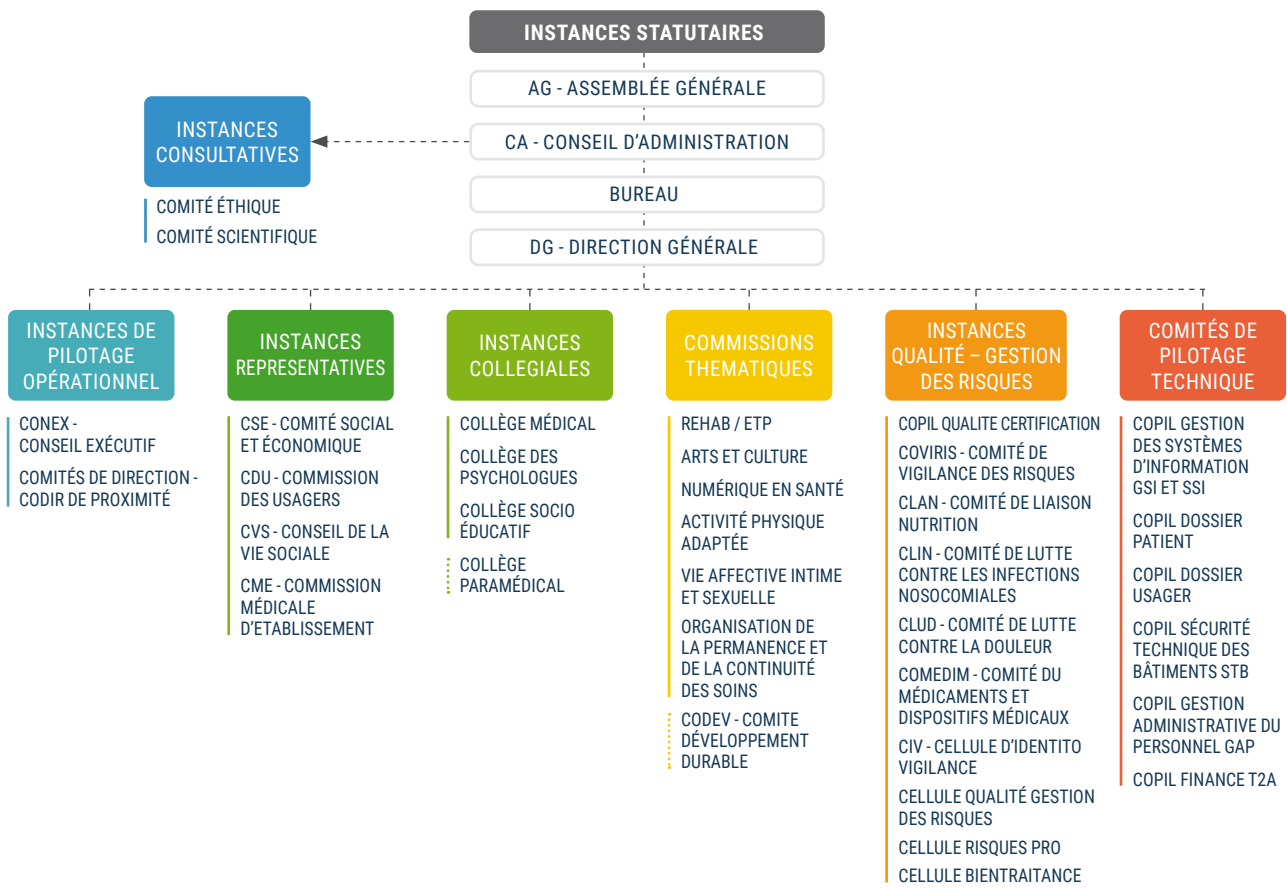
INSTANCES STATUTAIRES

AG - ASSEMBLÉE GÉNÉRALE

CA - CONSEIL D'ADMINISTRATION

BUREAU

DG - DIRECTION GÉNÉRALE

INSTANCES CONSULTATIVES

COMITÉ ÉTHIQUE

COMITÉ SCIENTIFIQUE

INSTANCES DE PILOTAGE OPÉRATIONNEL

CONEX - CONSEIL EXÉCUTIF

COMITÉS DE DIRECTION - CODIR DE PROXIMITÉ

INSTANCES REPRESENTATIVES

CSE - COMITÉ SOCIAL ET ÉCONOMIQUE

CDU - COMMISSION DES USAGERS

CVS - CONSEIL DE LA VIE SOCIALE

CME - COMMISSION MÉDICALE D'ETABLISSEMENT

INSTANCES COLLEGIALES

COLLÈGE MÉDICAL

COLLÈGE DES PSYCHOLOGUES

COLLÈGE SOCIO ÉDUCATIF

COLLÈGE PARAMÉDICAL

COMMISSIONS THEMATIQUES

REHAB / ETP

ARTS ET CULTURE

NUMÉRIQUE EN SANTÉ

ACTIVITÉ PHYSIQUE ADAPTÉE

VIE AFFECTIVE INTIME ET SEXUELLE

ORGANISATION DE LA PERMANENCE ET DE LA CONTINUITÉ DES SOINS

CODEV - COMITE DÉVELOPPEMENT DURABLE

INSTANCES QUALITÉ – GESTION DES RISQUES

COPIL QUALITE CERTIFICATION

COVIRIS - COMITÉ DE VIGILANCE DES RISQUES

CLAN - COMITÉ DE LIAISON NUTRITION

CLIN - COMITÉ DE LUTTE CONTRE LES INFECTIONS NOSOCOMIALES

CLUD - COMITÉ DE LUTTE CONTRE LA DOULEUR

COMEDIM - COMITÉ DU MÉDICAMENTS ET DISPOSITIFS MÉDICAUX

CIV - CELLULE D'IDENTITO VIGILANCE

CELLULE QUALITÉ GESTION DES RISQUES

CELLULE RISQUES PRO

CELLULE BIENTRAITANCE

COMITÉS DE PILOTAGE TECHNIQUE

COPIL GESTION DES SYSTÈMES D'INFORMATION GSI ET SSI

COPIL DOSSIER PATIENT

COPIL DOSSIER USAGER

COPIL SÉCURITÉ TECHNIQUE DES BÂTIMENTS STB

COPIL GESTION ADMINISTRATIVE DU PERSONNEL GAP

COPIL FINANCE T2A